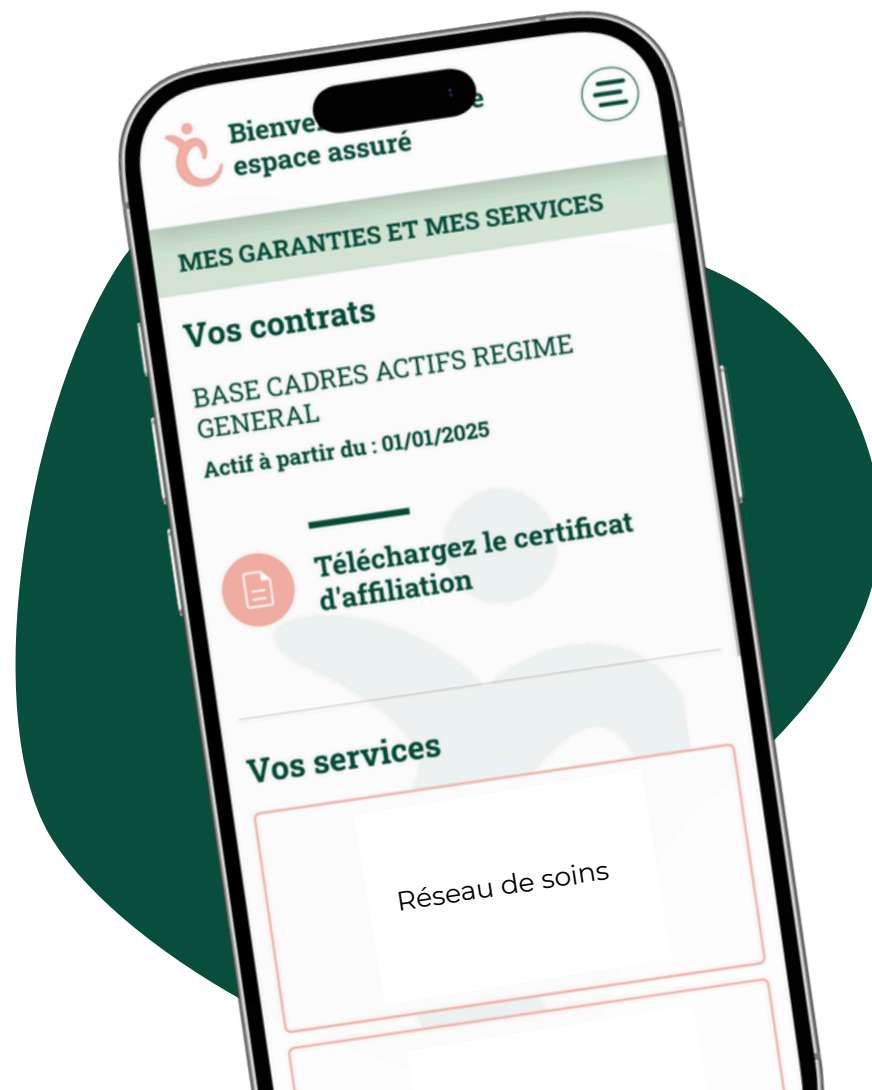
Bienve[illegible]e espace assuré

MES GARANTIES ET MES SERVICES

Vos contrats

BASE CADRES ACTIFS REGIME GENERAL

Actif à partir du : 01/01/2025

Téléchargez le certificat d'affiliation

Vos services

Réseau de soins